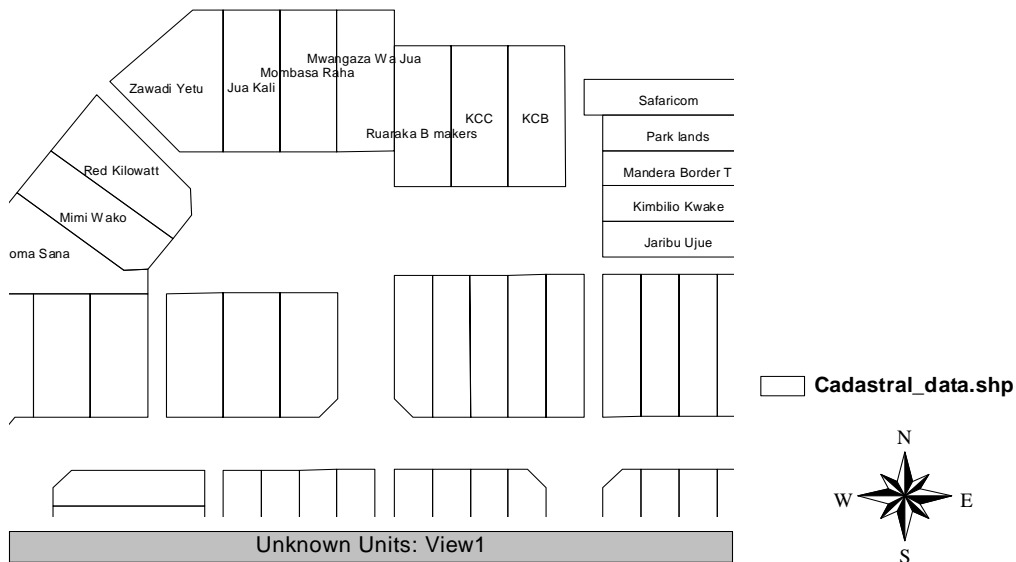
Zawadi Yetu
Jua Kali
Mombasa Raha
Mwangaza W a Jua
Ruaraka B makers
KCC
KCB
Safaricom
Park lands
Mandera Border T
Kimbilio Kwake
Jaribu Ujue
Red Kilowatt
Mimi W ako
oma Sana

Cadastral_data.shp

N
W
E
S

Unknown Units: View1